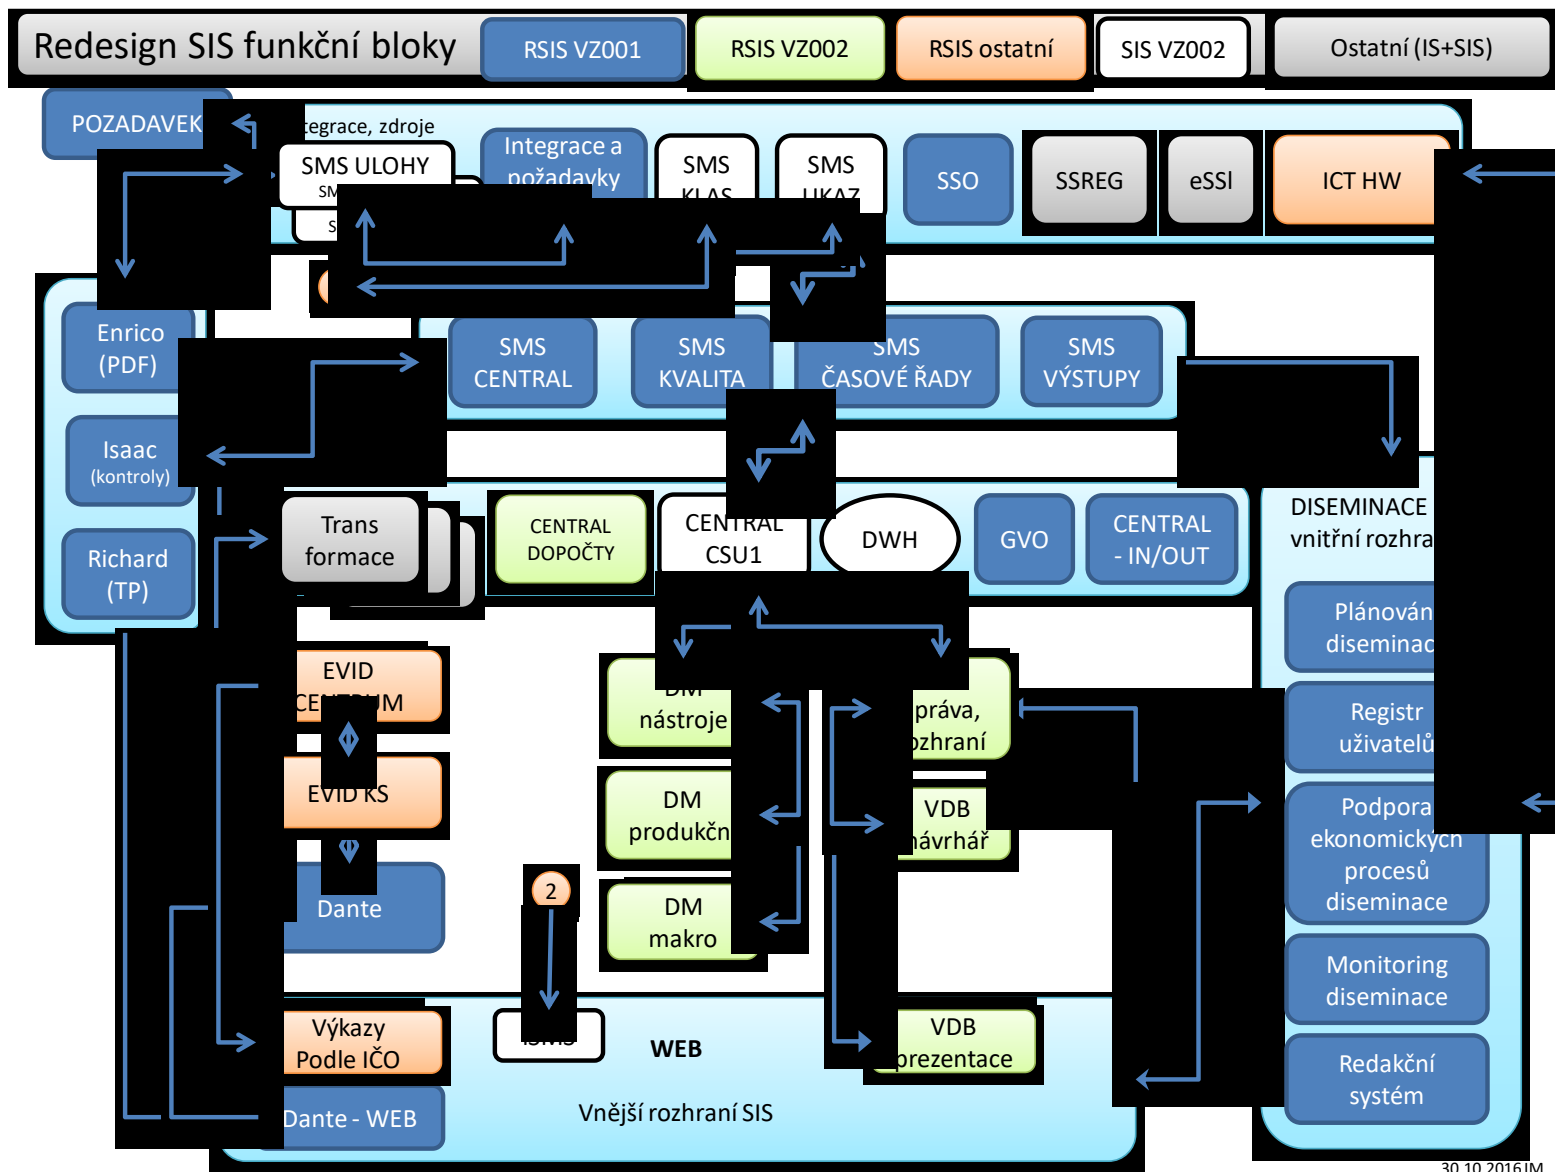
Redesign SIS funkční bloky

RSIS VZ001

RSIS VZ002

RSIS ostatní

SIS VZ002

Ostatní (IS+SIS)

POZADAVEK

tegrace, zdroje

SMS ULOHY

SM

S

Integrace a požadavky

SMS KLAS

SMS UKAZ

SSO

SSREG

eSSI

ICT HW

Enrico (PDF)

Isaac (kontroly)

Richard (TP)

SMS CENTRAL

SMS KVALITA

SMS ČASOVÉ ŘADY

SMS VÝSTUPY

Trans formace

CENTRAL DOPOČTY

CENTRAL CSU1

DWH

GVO

CENTRAL - IN/OUT

DISEMINACE vnitřní rozhra

Plánován diseminac

Registr uživatelů

Podpora ekonomických procesů diseminace

Monitoring diseminace

Redakční systém

EVID CENTRUM

EVID KS

Dante

DM nástroje

DM produkční

DM makro

správa, rozhraní

VDB návrhář

2

ISMS

WEB

Výkazy Podle IČO

Dante - WEB

VDB prezentace

Vnější rozhraní SIS

30.10.2016JM